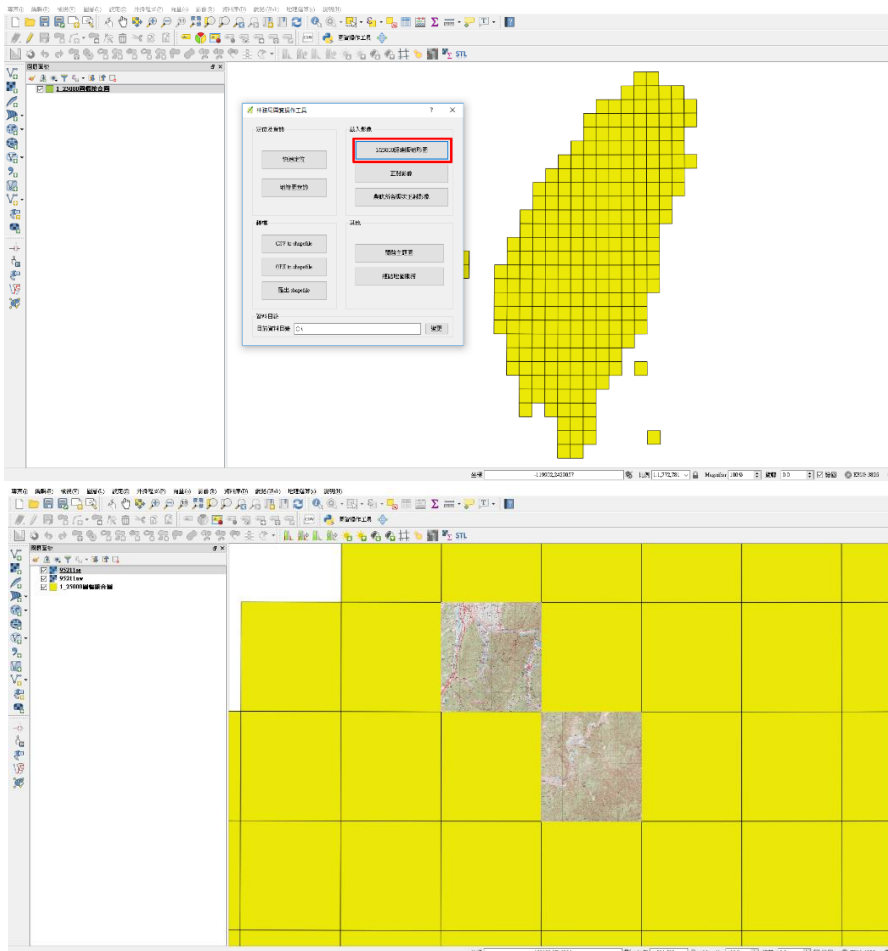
專案(J) 編輯(E) 檢視(V) 圖層(L) 設定(S) 外掛程式(P) 向量(O) 網格(R) 資料庫(D) 網路(W) 處理(C) 說明(H)

圖層面板
1_25000圖幅接合圖

林務局圖資操作工具 ? ×

資料夾動作
開啟資料夾
開啟資料夾

匯入影像
1/25000圖幅接合表
工作影像
載入所有圖資以及影像

轉檔
GPX to shapefile
GPX to shapefile
匯出 shapefile

其他
開啟工具箱
開啟地圖服務

資料目錄
目前資料目錄 C:\ 瀏覽

座標 比例 1:1,772,781 Magnifier 100% 旋轉 0.0 彩現 EPSG:3826

專案(J) 編輯(E) 檢視(V) 圖層(L) 設定(S) 外掛程式(P) 向量(O) 網格(R) 資料庫(D) 網路(W) 處理(C) 說明(H)

圖層面板
95211se
95211nw
1_25000圖幅接合圖